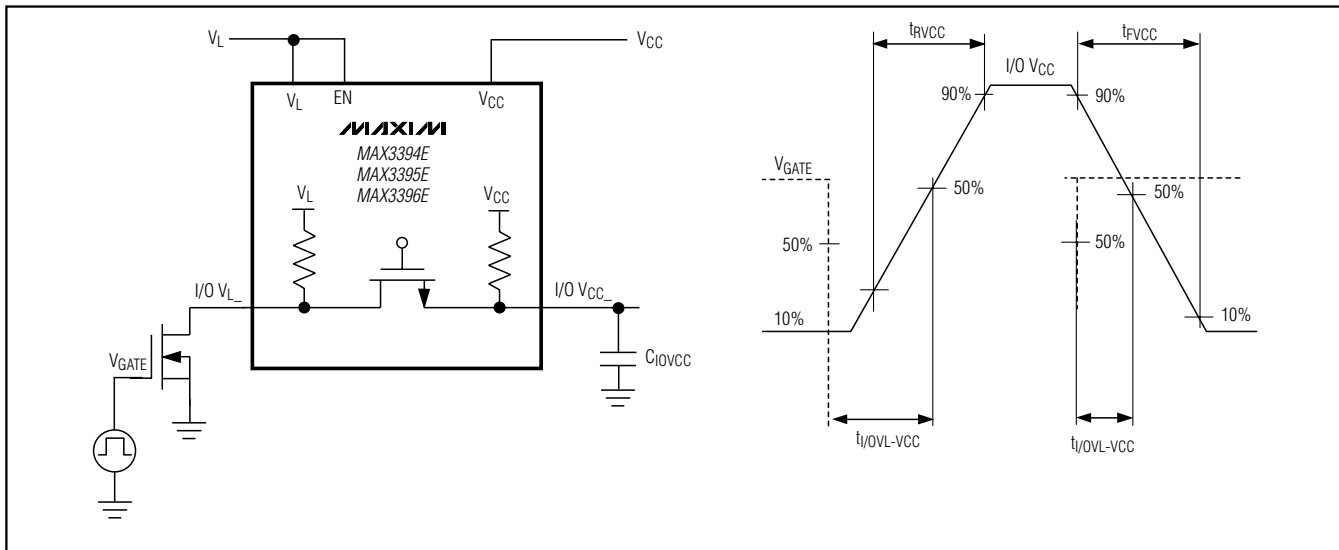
$V_L$

$V_{CC}$

$V_L$ EN $V_{CC}$

MAXIM

MAX3394E
MAX3395E
MAX3396E

$V_L$

$V_{CC}$

I/O $V_{L\_}$

I/O $V_{CC\_}$

$V_{GATE}$

$C_{IOVCC}$

$t_{RVCC}$

$t_{FVCC}$

I/O $V_{CC}$

90%

90%

$V_{GATE}$

50%

50%

50%

50%

10%

10%

$t_{I/OVL-VCC}$

$t_{I/OVL-VCC}$